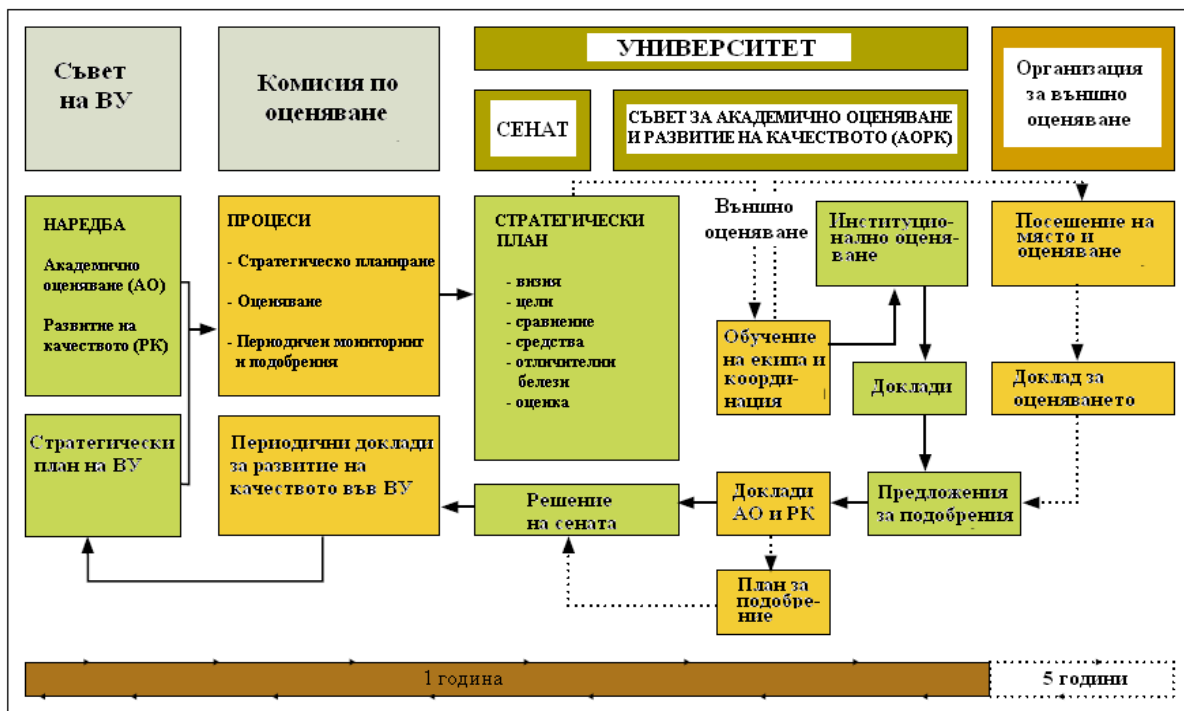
Съвет на ВУ

Комисия по оценяване

УНИВЕРСИТЕТ

Организация за външно оценяване

СЕНАТ

СЪВЕТ ЗА АКАДЕМИЧНО ОЦЕНЯВАНЕ И РАЗВИТИЕ НА КАЧЕСТВОТО (АОРК)

НАРЕДБА

Академично оценяване (АО)

Развитие на качеството (РК)

ПРОЦЕСИ

- Стратегическо планиране

- Оценяване

- Периодичен мониторинг и подобрения

СТРАТЕГИЧЕСКИ ПЛАН

- визия
- цели
- сравнение
- средства
- отличителни белези
- оценка

Външно оценяване

Институционално оценяване

Посещение на място и оценяване

Обучение на екипа и координация

Доклади

Доклад за оценяването

Стратегически план на ВУ

Периодични доклади за развитие на качеството във ВУ

Решение на сената

Доклади АО и РК

Предложения за подобрения

План за подобрение

1 година

5 години